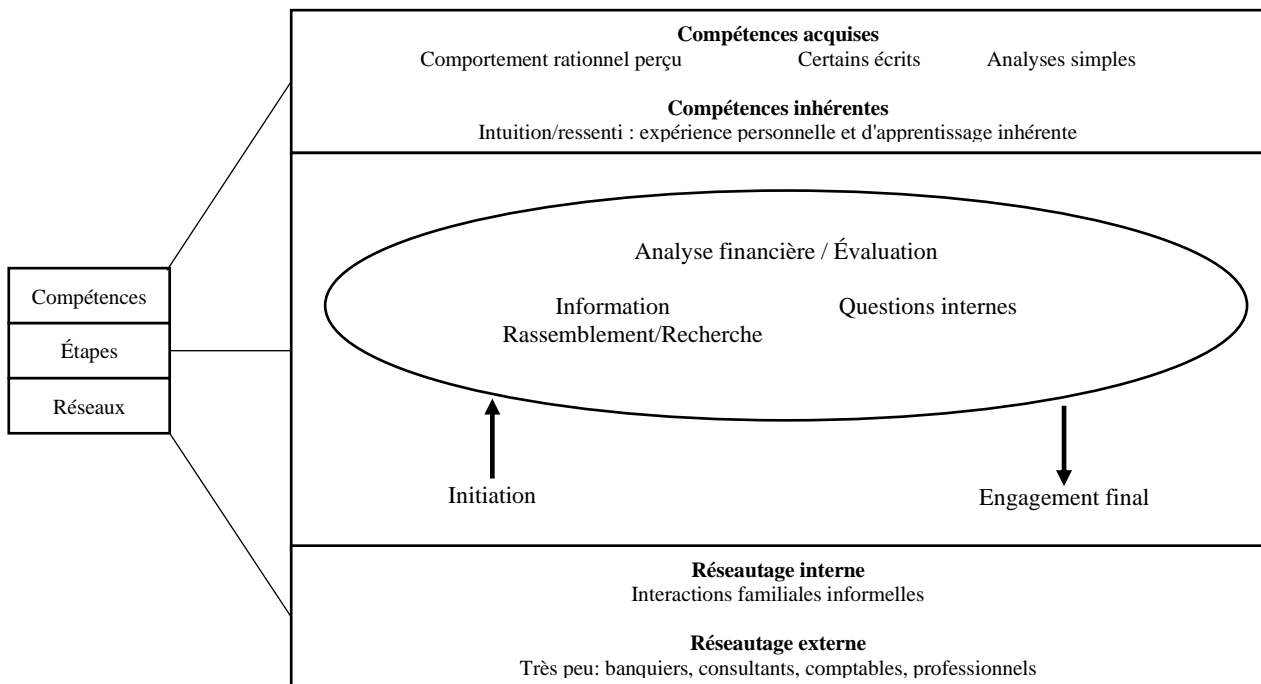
Compétences

Étapes

Réseaux

**Compétences acquises**
Comportement rationnel perçu Certains écrits Analyses simples

**Compétences inhérentes**
Intuition/ressenti : expérience personnelle et d'apprentissage inhérente

Analyse financière / Évaluation

Information
Rassemblement/Recherche

Questions internes

Initiation

Engagement final

**Réseautage interne**
Interactions familiales informelles

**Réseautage externe**
Très peu: banquiers, consultants, comptables, professionnels